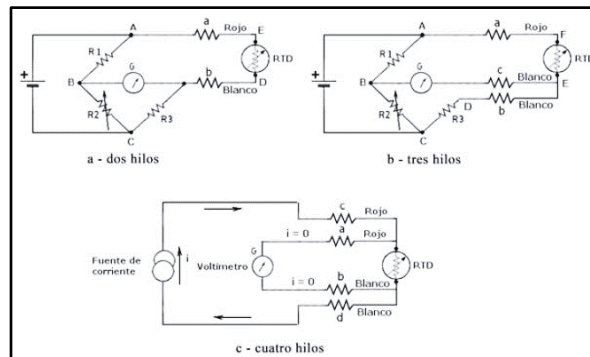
A a Rojo E
+ R1 G RTD
B b Blanco D
R2 R3
C
a - dos hilos

A a Rojo F
+ R1 G RTD
B c Blanco E
R2 R3 D Blanco
C b
b - tres hilos

c Rojo
a Rojo
Fuente de corriente i G Voltimetro i = 0 RTD
i = 0 b Blanco
d Blanco
c - cuatro hilos